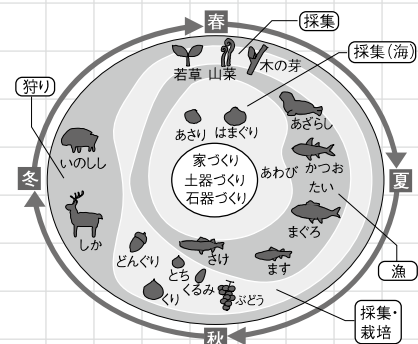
春

採集

採集(海)

若草 山菜 木の芽

狩り

あさり はまぐり

あざらし

いのしし

家づくり
土器づくり
石器づくり

あわび

かつお

冬

夏

たい

しか

まぐろ

どんぐり

さけ

とち

ます

漁

くるみ

くり

ぶどう

採集・栽培

秋